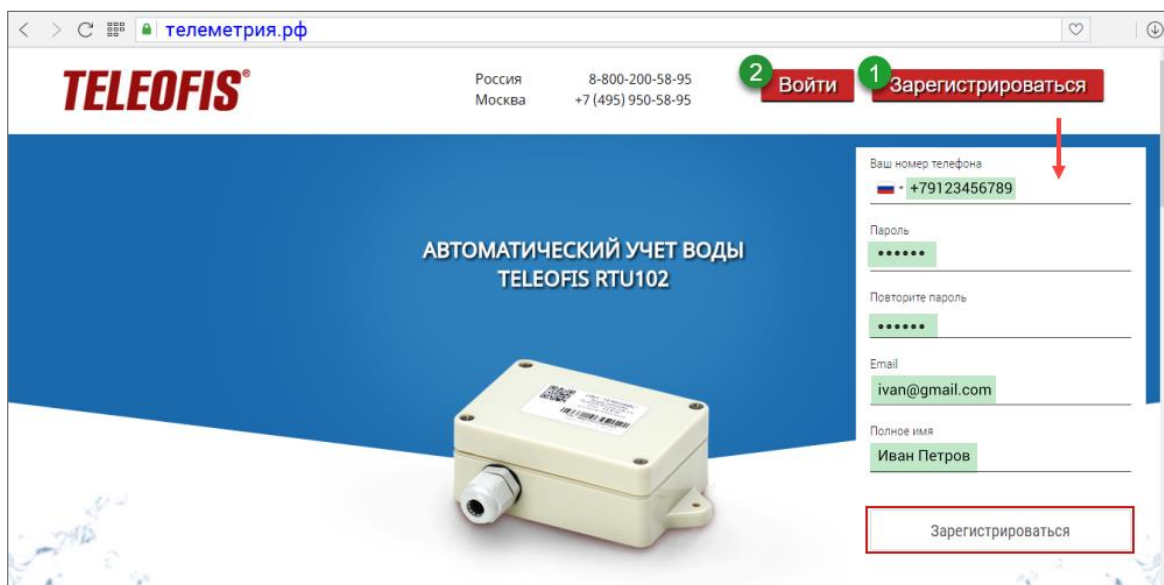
телеметрия.рф

TELEOFIS®

Россия 8-800-200-58-95
Москва +7 (495) 950-58-95

2 Войти
1 Зарегистрироваться

АВТОМАТИЧЕСКИЙ УЧЕТ ВОДЫ
TELEOFIS RTU102

Ваш номер телефона
+79123456789

Пароль
••••••

Повторите пароль
••••••

Email
ivan@gmail.com

Полное имя
Иван Петров

Зарегистрироваться